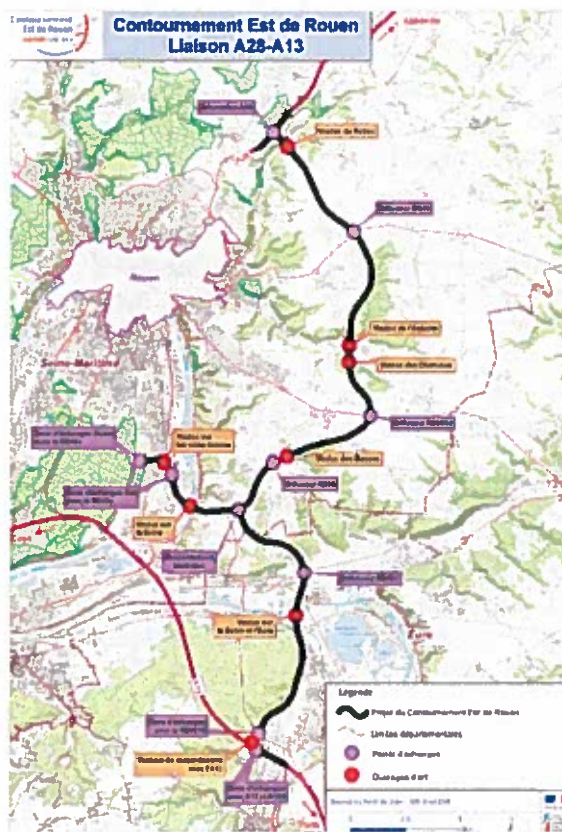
Contournement Est de Rouen
Liaison A28-A13

Rouen

Viaduc de Robec

Viaduc de l'Aubette

Viaduc des Damions

Viaduc des Salines

Viaduc sur la Seine

Viaduc sur la Seine et l'Eure

Légende

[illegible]

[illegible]

Points d'échanges

Ouvrages d'art